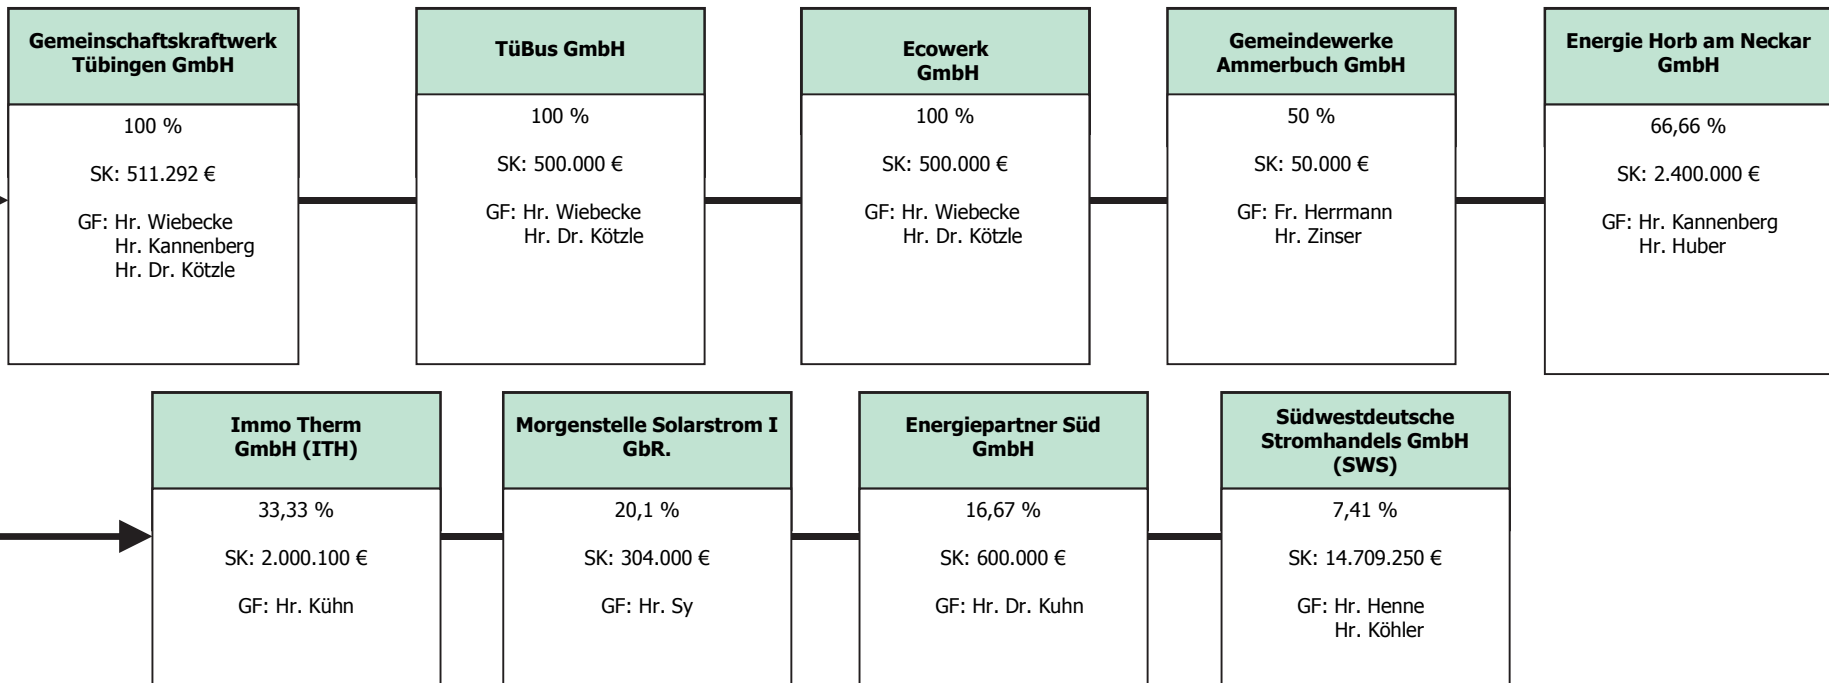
Gemeinschaftskraftwerk Tübingen GmbH

100 %

SK: 511.292 €

GF: Hr. Wiebecke
Hr. Kannenberg
Hr. Dr. Kötzle

TüBus GmbH

100 %

SK: 500.000 €

GF: Hr. Wiebecke
Hr. Dr. Kötzle

Ecowerk GmbH

100 %

SK: 500.000 €

GF: Hr. Wiebecke
Hr. Dr. Kötzle

Gemeindewerke Ammerbuch GmbH

50 %

SK: 50.000 €

GF: Fr. Herrmann
Hr. Zinser

Energie Horb am Neckar GmbH

66,66 %

SK: 2.400.000 €

GF: Hr. Kannenberg
Hr. Huber

Immo Therm GmbH (ITH)

33,33 %

SK: 2.000.100 €

GF: Hr. Kühn

Morgenstelle Solarstrom I GbR.

20,1 %

SK: 304.000 €

GF: Hr. Sy

Energiepartner Süd GmbH

16,67 %

SK: 600.000 €

GF: Hr. Dr. Kuhn

Südwestdeutsche Stromhandels GmbH (SWS)

7,41 %

SK: 14.709.250 €

GF: Hr. Henne
Hr. Köhler